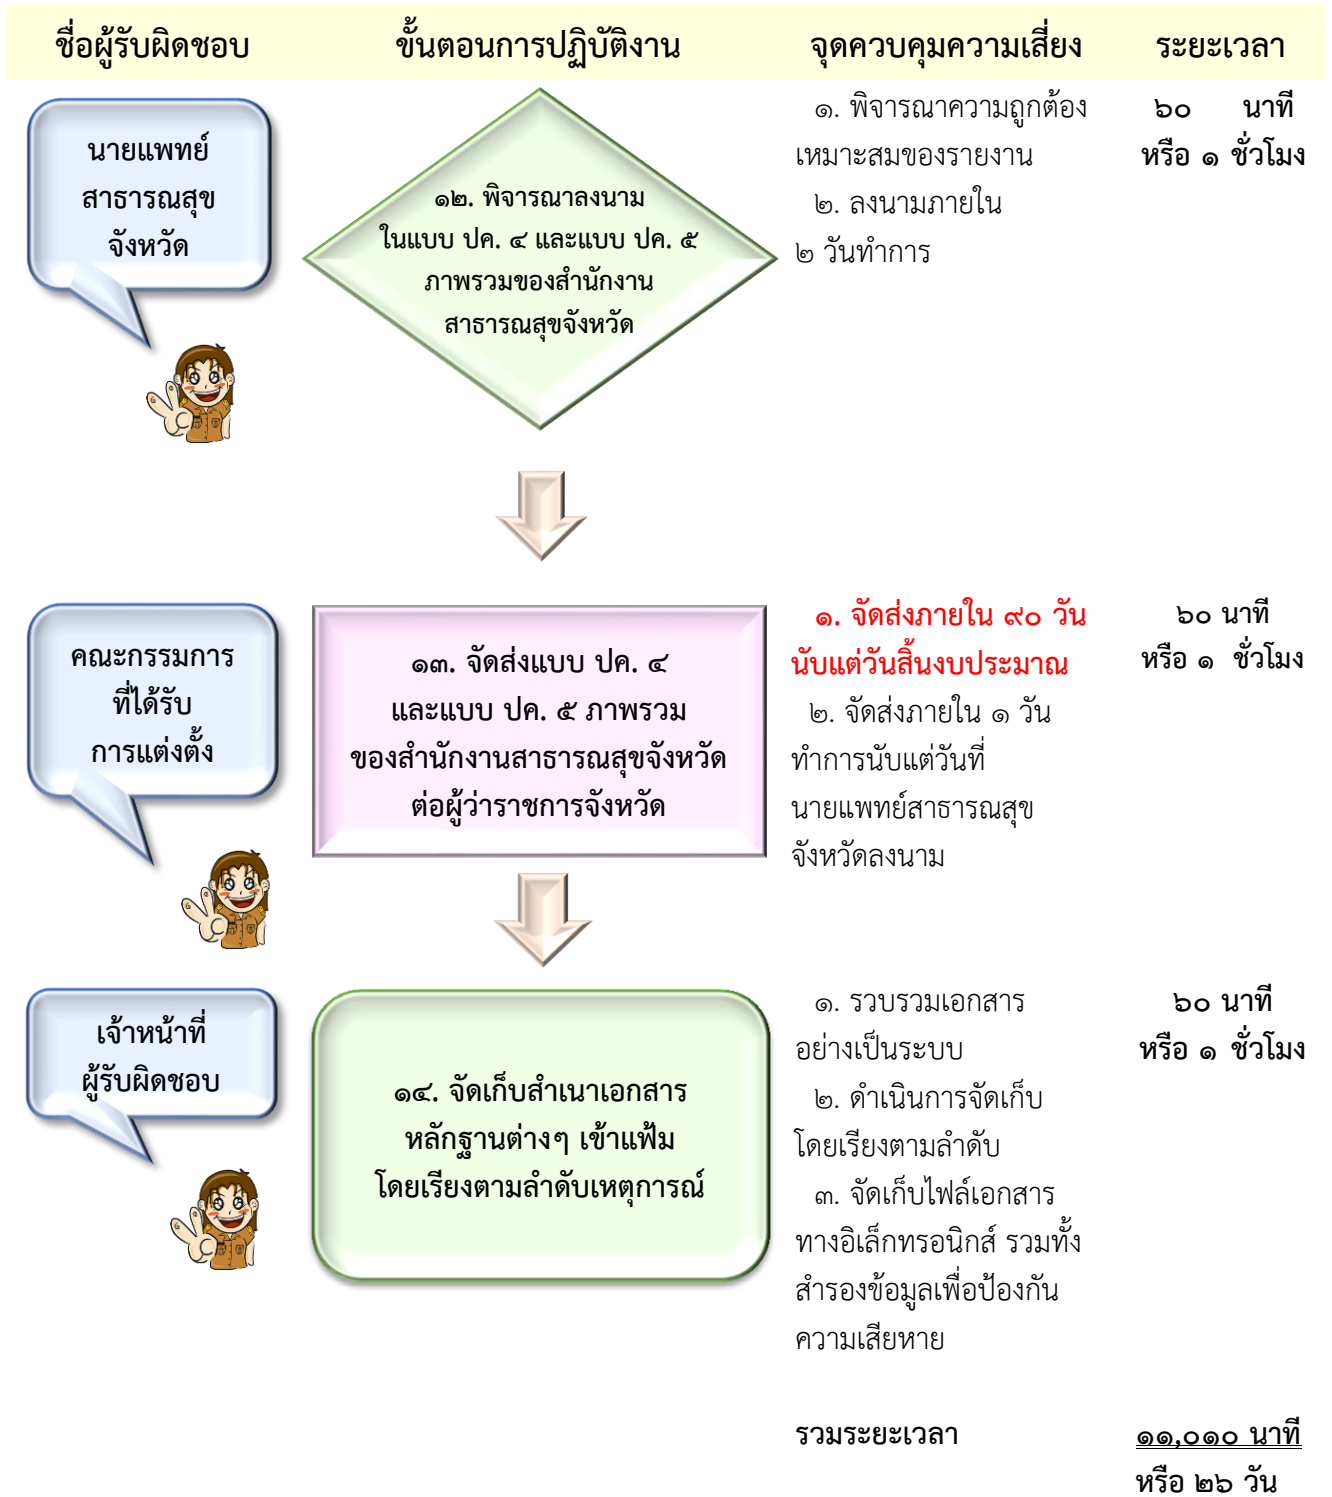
| ชื่อผู้รับผิดชอบ | ขั้นตอนการปฏิบัติงาน | จุดควบคุมความเสี่ยง | ระยะเวลา |
|---|---|---|---|
| นายแพทย์สาธารณสุขจังหวัด | ๑๒. พิจารณาลงนามในแบบ ปค. ๔ และแบบ ปค. ๕ ภาพรวมของสำนักงานสาธารณสุขจังหวัด | ๑. พิจารณาความถูกต้องเหมาะสมของรายงาน ๒. ลงนามภายใน ๒ วันทำการ | ๖๐ นาที หรือ ๑ ชั่วโมง |
| คณะกรรมการที่ได้รับการแต่งตั้ง | ๑๓. จัดส่งแบบ ปค. ๔ และแบบ ปค. ๕ ภาพรวมของสำนักงานสาธารณสุขจังหวัดต่อผู้ว่าราชการจังหวัด | ๑. จัดส่งภายใน ๙๐ วัน นับแต่วันสิ้นงบประมาณ ๒. จัดส่งภายใน ๑ วันทำการนับแต่วันที่นายแพทย์สาธารณสุขจังหวัดลงนาม | ๖๐ นาที หรือ ๑ ชั่วโมง |
| เจ้าหน้าที่ผู้รับผิดชอบ | ๑๔. จัดเก็บสำเนาเอกสารหลักฐานต่างๆ เข้าแฟ้มโดยเรียงตามลำดับเหตุการณ์ | ๑. รวบรวมเอกสารอย่างเป็นระบบ ๒. ดำเนินการจัดเก็บโดยเรียงตามลำดับ ๓. จัดเก็บไฟล์เอกสารทางอิเล็กทรอนิกส์ รวมทั้งสำรองข้อมูลเพื่อป้องกันความเสียหาย | ๖๐ นาที หรือ ๑ ชั่วโมง |
| | | รวมระยะเวลา | ๑๑,๐๑๐ นาที หรือ ๒๖ วัน |